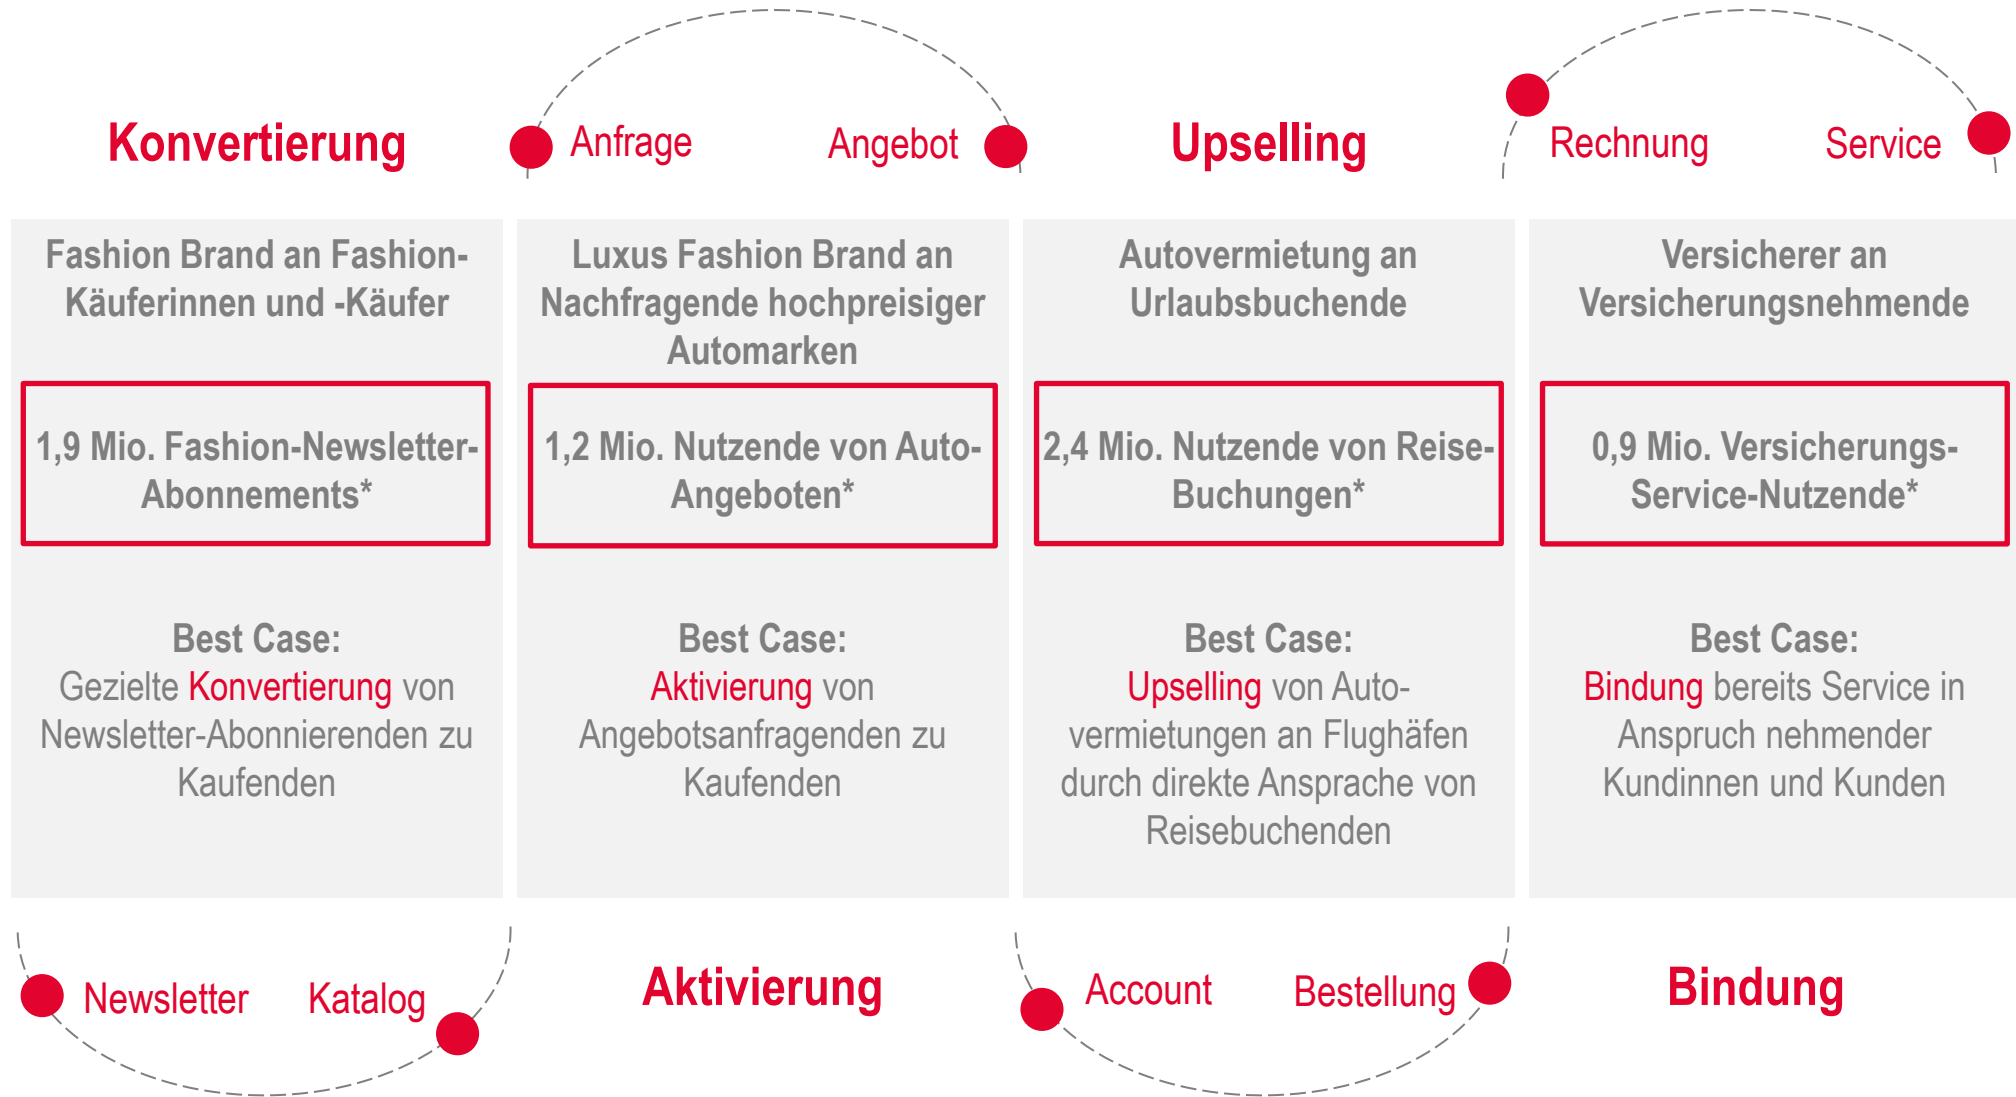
Konvertierung

Anfrage

Angebot

Upselling

Rechnung

Service

Fashion Brand an Fashion-Käuferinnen und -Käufer

1,9 Mio. Fashion-Newsletter-Abonnements*

Best Case:
Gezielte Konvertierung von Newsletter-Abonnierenden zu Kaufenden

Luxus Fashion Brand an Nachfragende hochpreisiger Automarken

1,2 Mio. Nutzende von Auto-Angeboten*

Best Case:
Aktivierung von Angebotsanfragenden zu Kaufenden

Autovermietung an Urlaubsbuchende

2,4 Mio. Nutzende von Reise-Buchungen*

Best Case:
Upselling von Autovermietungen an Flughäfen durch direkte Ansprache von Reisebuchenden

Versicherer an Versicherungsnehmende

0,9 Mio. Versicherungs-Service-Nutzende*

Best Case:
Bindung bereits Service in Anspruch nehmender Kundinnen und Kunden

Newsletter

Katalog

Aktivierung

Account

Bestellung

Bindung